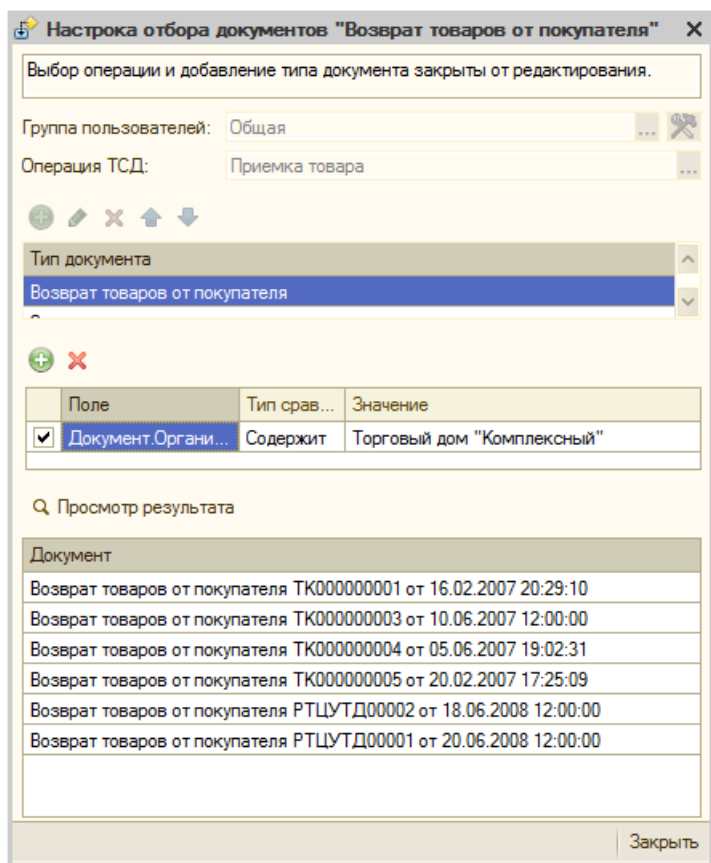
Настрока отбора документов "Возврат товаров от покупателя" ✕

Выбор операции и добавление типа документа закрыты от редактирования.

Группа пользователей: Общая ...

Операция ТСД: Приемка товара ...

| Тип документа |
|---|
| Возврат товаров от покупателя |

| | Поле | Тип срав... | Значение |
|---|---|---|---|
| ✔ | Документ.Органи... | Содержит | Торговый дом "Комплексный" |

Просмотр результата

| Документ |
|---|
| Возврат товаров от покупателя ТК000000001 от 16.02.2007 20:29:10 |
| Возврат товаров от покупателя ТК000000003 от 10.06.2007 12:00:00 |
| Возврат товаров от покупателя ТК000000004 от 05.06.2007 19:02:31 |
| Возврат товаров от покупателя ТК000000005 от 20.02.2007 17:25:09 |
| Возврат товаров от покупателя РТЦУТД00002 от 18.06.2008 12:00:00 |
| Возврат товаров от покупателя РТЦУТД00001 от 20.06.2008 12:00:00 |

Закрыть